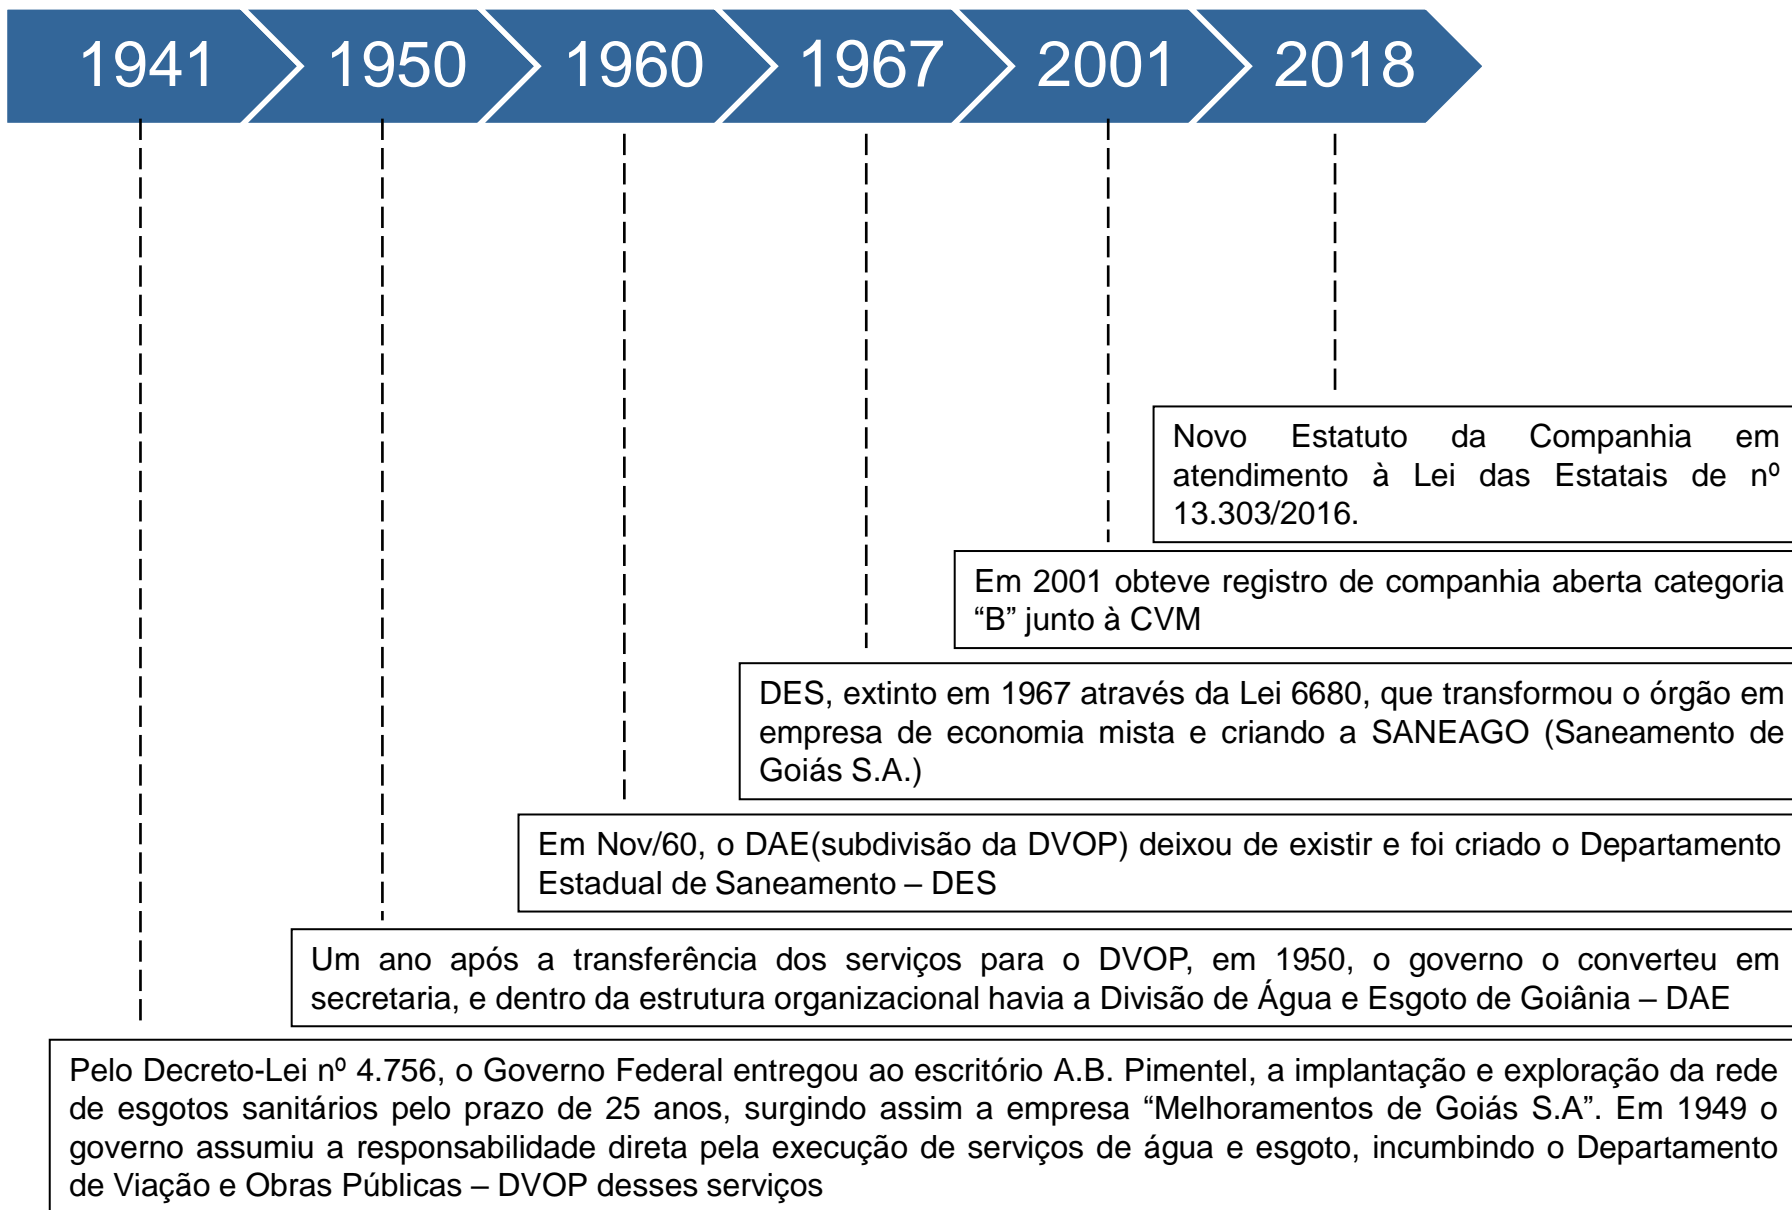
1941 1950 1960 1967 2001 2018

Novo Estatuto da Companhia em atendimento à Lei das Estatais de nº 13.303/2016.

Em 2001 obteve registro de companhia aberta categoria "B" junto à CVM

DES, extinto em 1967 através da Lei 6680, que transformou o órgão em empresa de economia mista e criando a SANEAGO (Saneamento de Goiás S.A.)

Em Nov/60, o DAE(subdivisão da DVOP) deixou de existir e foi criado o Departamento Estadual de Saneamento – DES

Um ano após a transferência dos serviços para o DVOP, em 1950, o governo o converteu em secretaria, e dentro da estrutura organizacional havia a Divisão de Água e Esgoto de Goiânia – DAE

Pelo Decreto-Lei nº 4.756, o Governo Federal entregou ao escritório A.B. Pimentel, a implantação e exploração da rede de esgotos sanitários pelo prazo de 25 anos, surgindo assim a empresa "Melhoramentos de Goiás S.A". Em 1949 o governo assumiu a responsabilidade direta pela execução de serviços de água e esgoto, incumbindo o Departamento de Viação e Obras Públicas – DVOP desses serviços